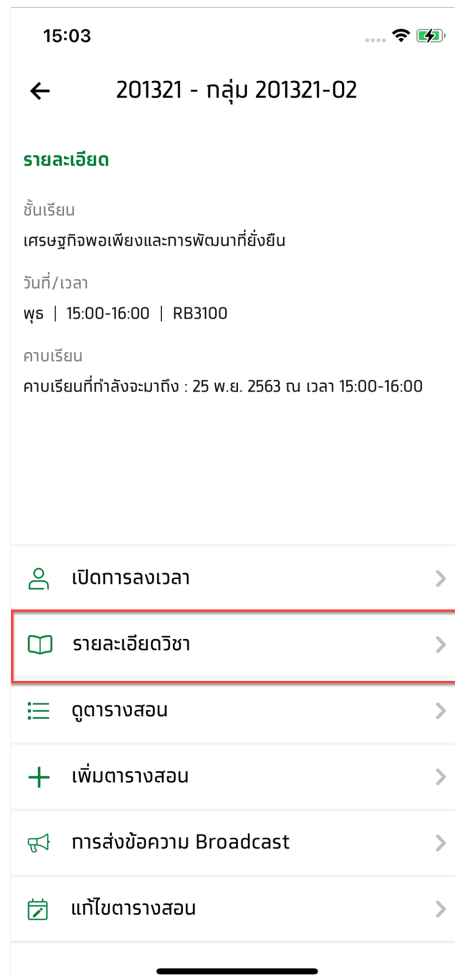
15:03

← 201321 - กลุ่ม 201321-02

รายละเอียด

ชั้นเรียน
เศรษฐกิจพอเพียงและการพัฒนาที่ยั่งยืน

วันที่/เวลา
พุธ | 15:00-16:00 | RB3100

คาบเรียน
คาบเรียนที่กำลังจะมาถึง : 25 พ.ย. 2563 ณ เวลา 15:00-16:00

เปิดการลงเวลา

รายละเอียดวิชา

ดูตารางสอน

เพิ่มตารางสอน

การส่งข้อความ Broadcast

แก้ไขตารางสอน